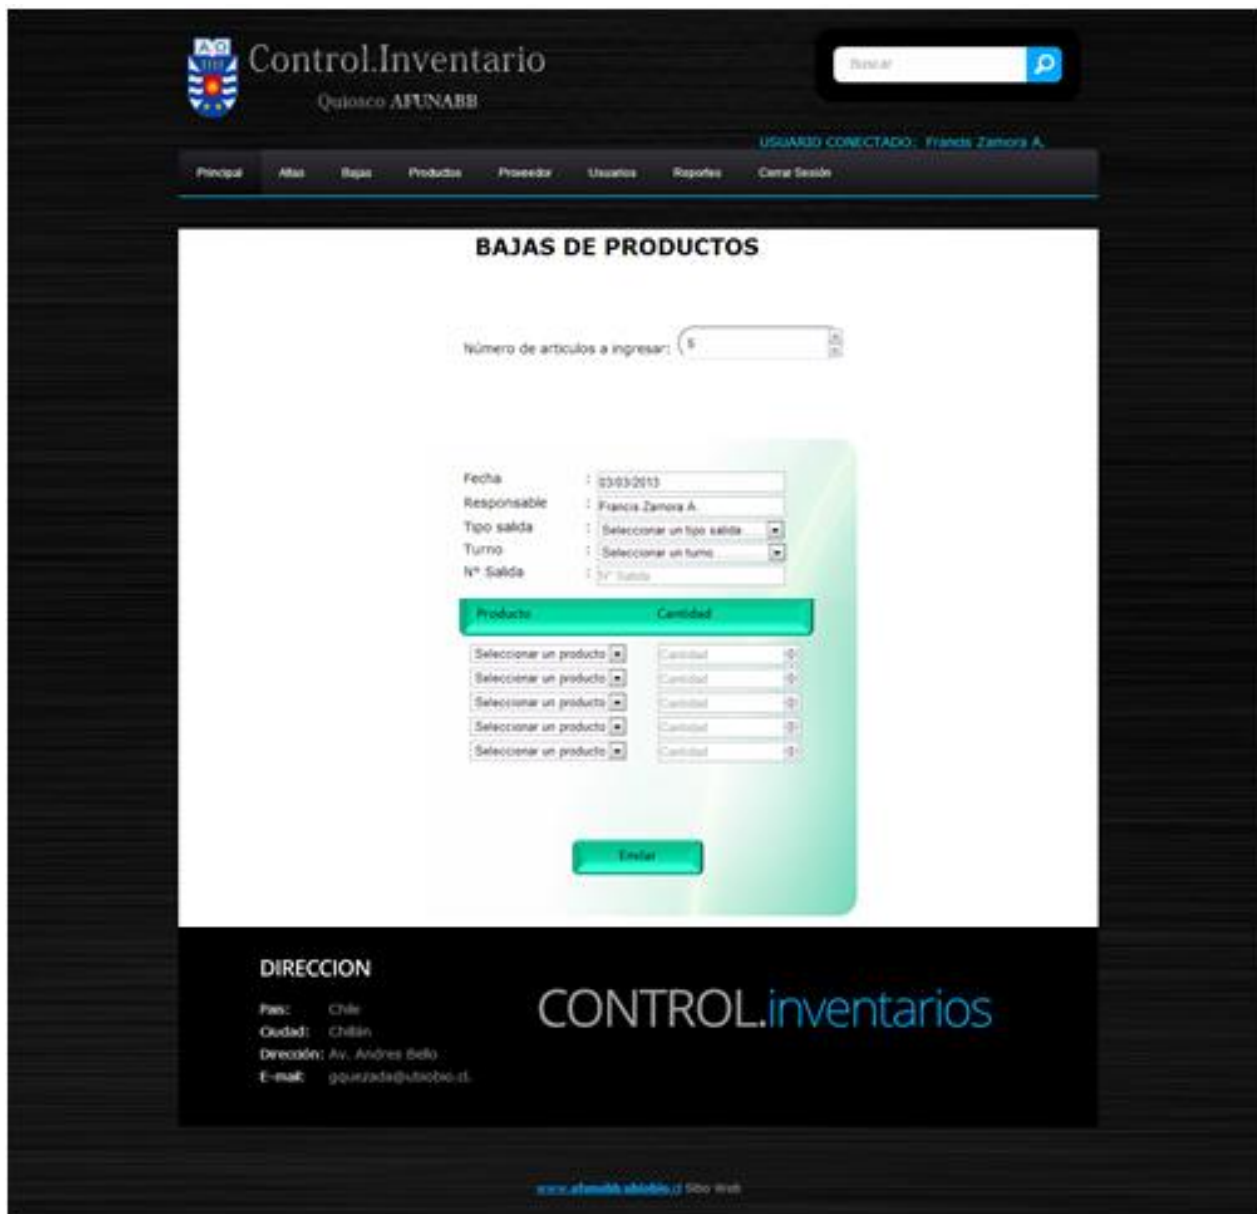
Control.Inventario

Quiosco AFUNABB

Buscar

USUARIO CONECTADO: Francis Zamora A.

Principal Altas Bajas Productos Proveedor Usuarios Reportes Cerrar Sesión

BAJAS DE PRODUCTOS

Número de articulos a ingresar: 5

Fecha : 03/03/2013
Responsable : Francis Zamora A.
Tipo salida : Seleccionar un tipo salida
Turno : Seleccionar un turno
N° Salida : N° Salida

| Producto | Cantidad |
|---|---|
| Seleccionar un producto | Cantidad |
| Seleccionar un producto | Cantidad |
| Seleccionar un producto | Cantidad |
| Seleccionar un producto | Cantidad |
| Seleccionar un producto | Cantidad |

Enviar

DIRECCION

País: Chile
Ciudad: Chillán
Dirección: Av. Andres Bello
E-mail: gquezada@ubiobio.cl

CONTROL.inventarios

www.afunabb.ubiobio.cl Sitio Web